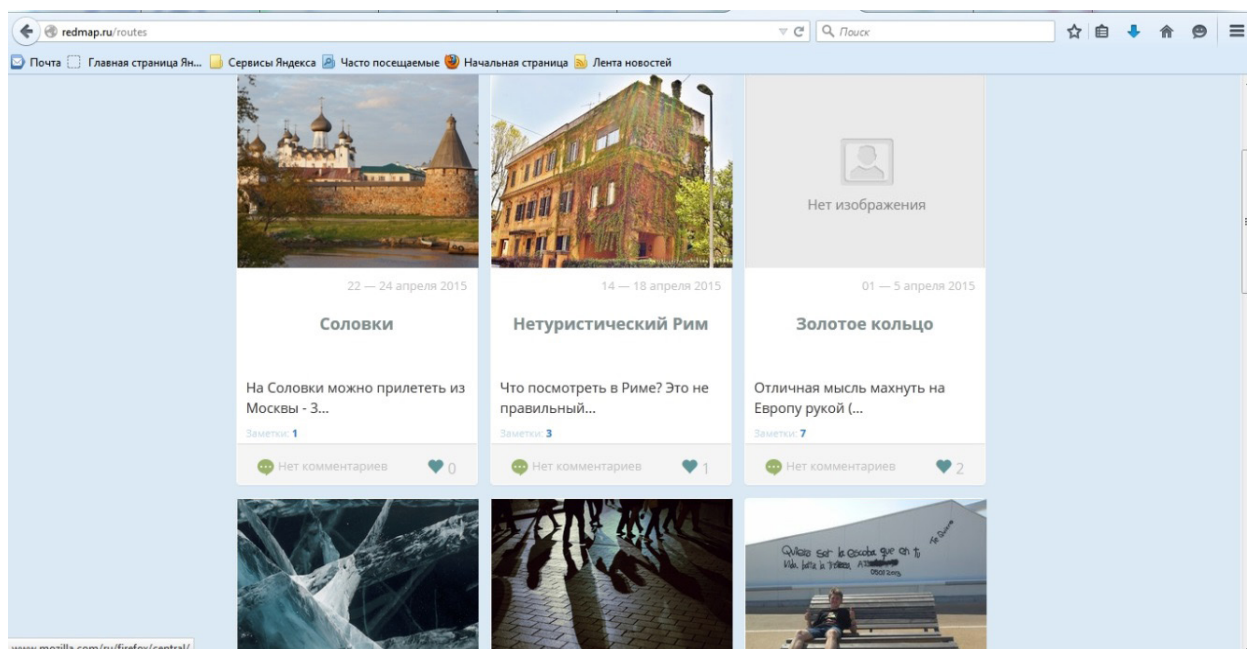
redmap.ru/routes

Поиск

Почта Главная страница Ян... Сервисы Яндекса Часто посещаемые Начальная страница Лента новостей

Нет изображения

22 — 24 апреля 2015

Соловки

На Соловки можно прилететь из Москвы - 3...

Заметки: 1

Нет комментариев 0

14 — 18 апреля 2015

Нетуристический Рим

Что посмотреть в Риме? Это не правильный...

Заметки: 3

Нет комментариев 1

01 — 5 апреля 2015

Золотое кольцо

Отличная мысль махнуть на Европу рукой (...

Заметки: 7

Нет комментариев 2

Quiero ser la escoba que en tu vida barra la tristeza. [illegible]

www.mozilla.com/ru/firefox/central/